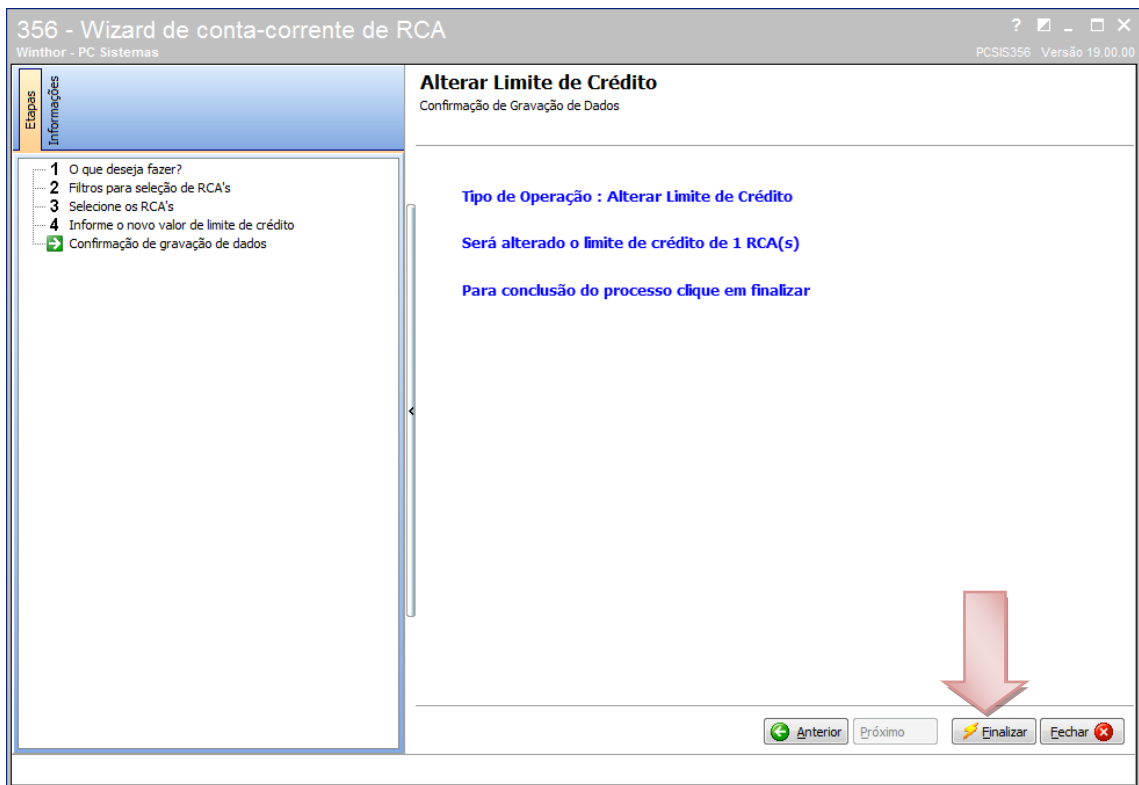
356 - Wizard de conta-corrente de RCA
Winthor - PC Sistemas
PCSIS356 Versão 19.00.00

Etapas
Informações

1 O que deseja fazer?
2 Filtros para seleção de RCA's
3 Selecione os RCA's
4 Informe o novo valor de limite de crédito
Confirmação de gravação de dados

Alterar Limite de Crédito
Confirmação de Gravação de Dados

Tipo de Operação : Alterar Limite de Crédito

Será alterado o limite de crédito de 1 RCA(s)

Para conclusão do processo clique em finalizar

Anterior
Próximo
Finalizar
Fechar